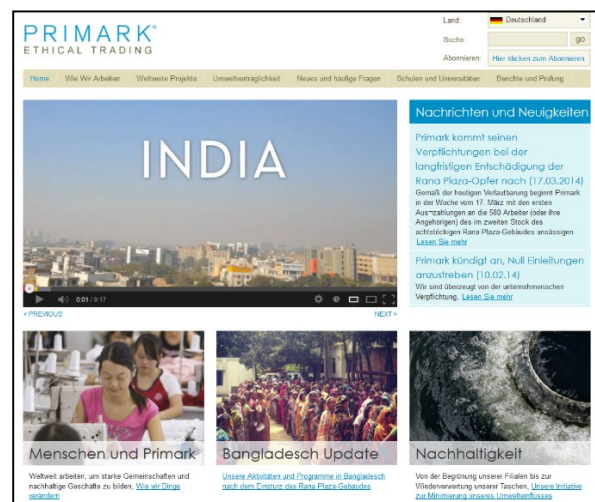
PRIMARK®
ETHICAL TRADING

Land: Deutschland
Suche: go
Abonnieren: Hier klicken zum Abonnieren

Home | Wie Wir Arbeiten | Weltweite Projekte | Umweltverträglichkeit | Neues und häufige Fragen | Schulen und Universitäten | Berichte und Prüfung

INDIA

0:01 / 9:17

< PREVIOUS
NEXT >

Nachrichten und Neuigkeiten

Primark kommt seinen Verpflichtungen bei der langfristigen Entschädigung der Rana Plaza-Opfer nach (17.03.2014)
Gemäß der heutigen Verlautbarung beginnt Primark in der Woche vom 17. März mit den ersten Auszahlungen an die 580 Arbeiter (oder ihre Angehörigen) des im zweiten Stock des achtstöckigen Rana Plaza-Gebäudes ansässigen Lesen Sie mehr

Primark kündigt an, Null Einleitungen anzustreben (10.02.14)
Wir sind überzeugt von der unternehmerischen Verpflichtung, Lesen Sie mehr

Menschen und Primark
Weltweit arbeiten, um starke Gemeinschaften und nachhaltige Geschäfte zu bilden, Wie wir Dinge verändern

Bangladesch Update
Unsere Aktivitäten und Programme in Bangladesch nach dem Einsturz des Rana Plaza-Gebäudes

Nachhaltigkeit
Von der Begrünung unserer Filialen bis zur Wiederverwertung unserer Taschen, Unsere Initiative zur Minimierung unseres Umwelteinflusses